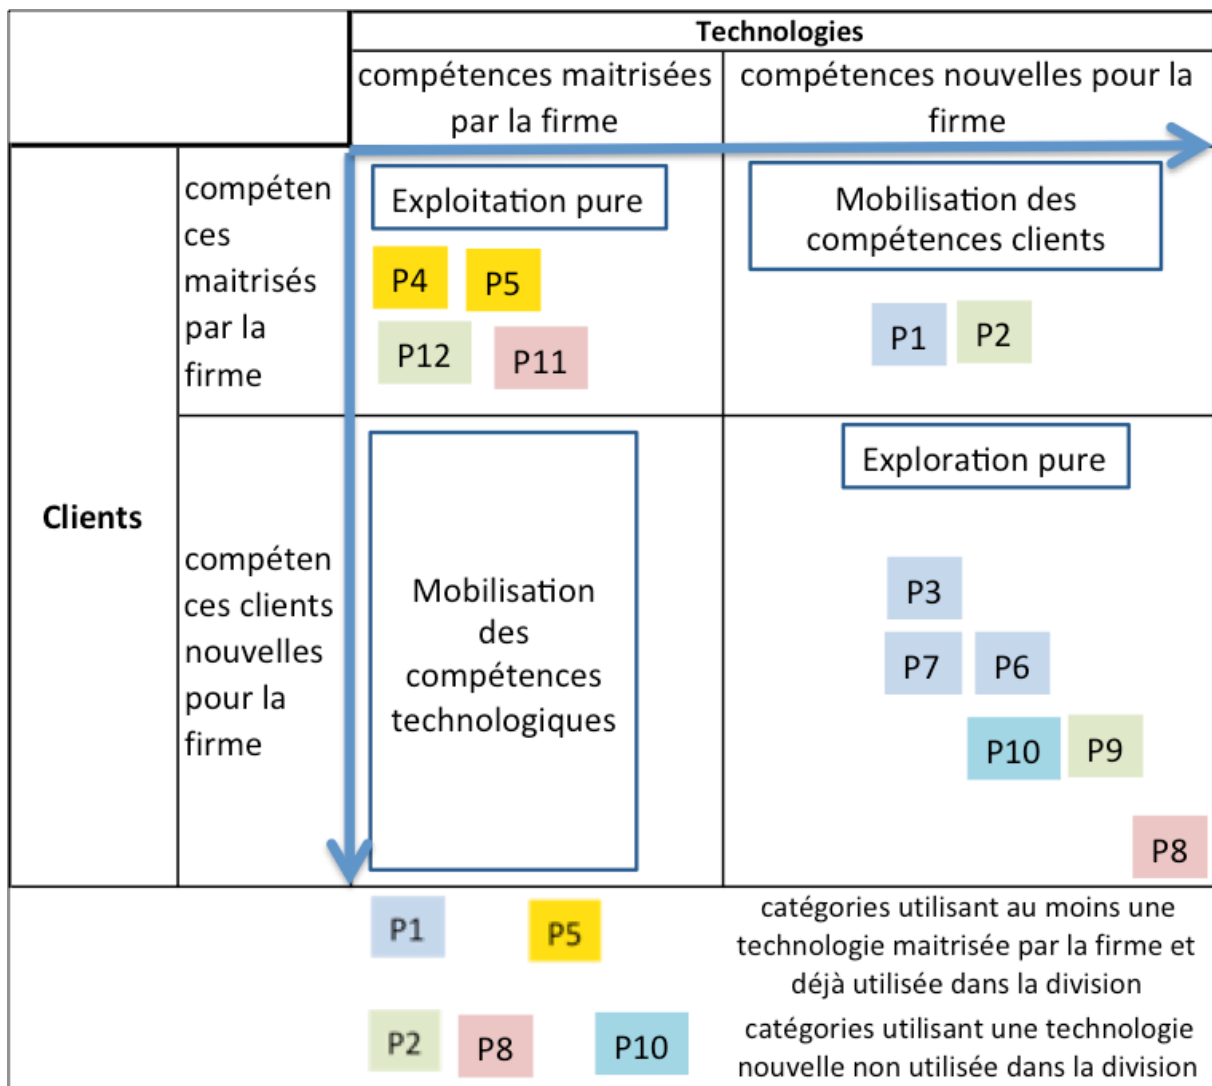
| | | Technologies | |
|---|---|---|---|
| | | compétences maitrisées par la firme | compétences nouvelles pour la firme |
| Clients | compétences maitrisés par la firme | Exploitation pure<br>P4 P5<br>P12 P11 | Mobilisation des compétences clients<br>P1 P2 |
| | compétences clients nouvelles pour la firme | Mobilisation des compétences technologiques | Exploration pure<br>P3<br>P7 P6<br>P10 P9<br>P8 |
| | | P1 P5 | catégories utilisant au moins une technologie maitrisée par la firme et déjà utilisée dans la division |
| | | P2 P8 P10 | catégories utilisant une technologie nouvelle non utilisée dans la division |